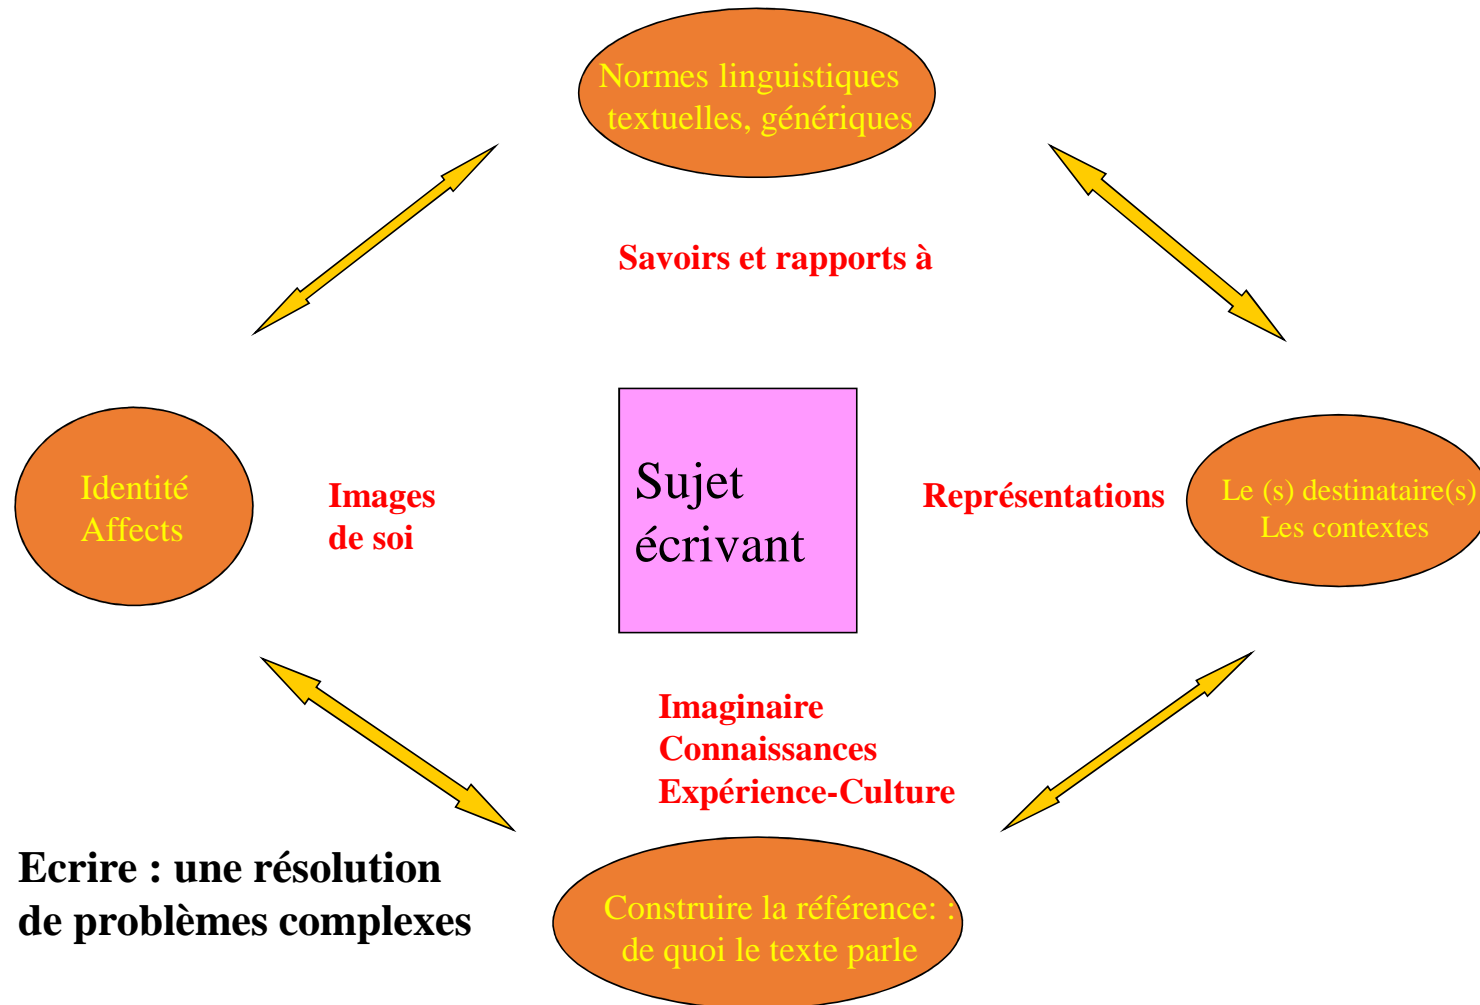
Normes linguistiques textuelles, génériques

Savoirs et rapports à

Identité
Affects

Images de soi

Sujet écrivant

Représentations

Le (s) destinataire(s)
Les contextes

Imaginaire
Connaissances
Expérience-Culture

Ecrire : une résolution de problèmes complexes

Construire la référence: : de quoi le texte parle